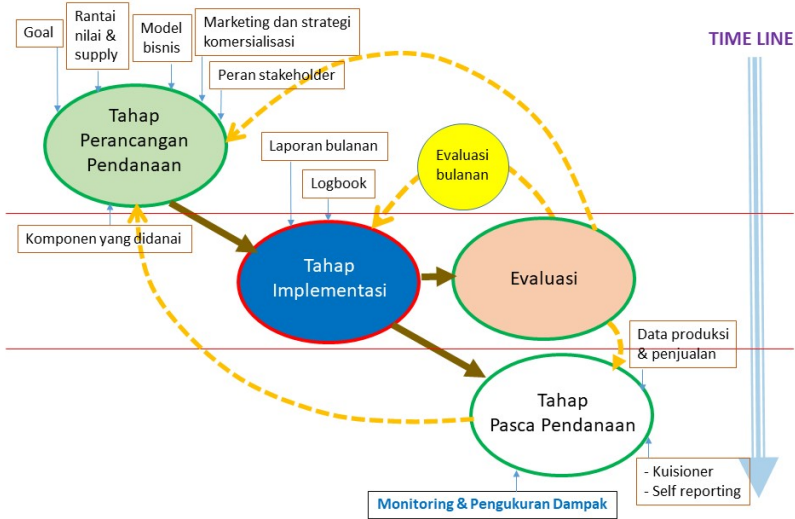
Goal

Rantai nilai & supply

Model bisnis

Marketing dan strategi komersialisasi

Peran stakeholder

TIME LINE

Tahap Perancangan Pendanaan

Laporan bulanan

Logbook

Evaluasi bulanan

Komponen yang didanai

Tahap Implementasi

Evaluasi

Data produksi & penjualan

Tahap Pasca Pendanaan

- Kuisioner
- Self reporting

Monitoring & Pengukuran Dampak